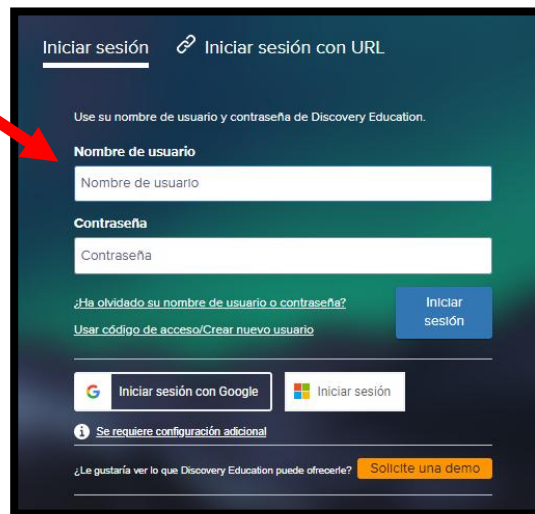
Iniciar sesión Iniciar sesión con URL

Use su nombre de usuario y contraseña de Discovery Education.

Nombre de usuario

Nombre de usuario

Contraseña

Contraseña

¿Ha olvidado su nombre de usuario o contraseña?

Usar código de acceso/Crear nuevo usuario

Iniciar sesión

G Iniciar sesión con Google

Iniciar sesión

Se requiere configuración adicional

¿Le gustaría ver lo que Discovery Education puede ofrecerle? Solicite una demo